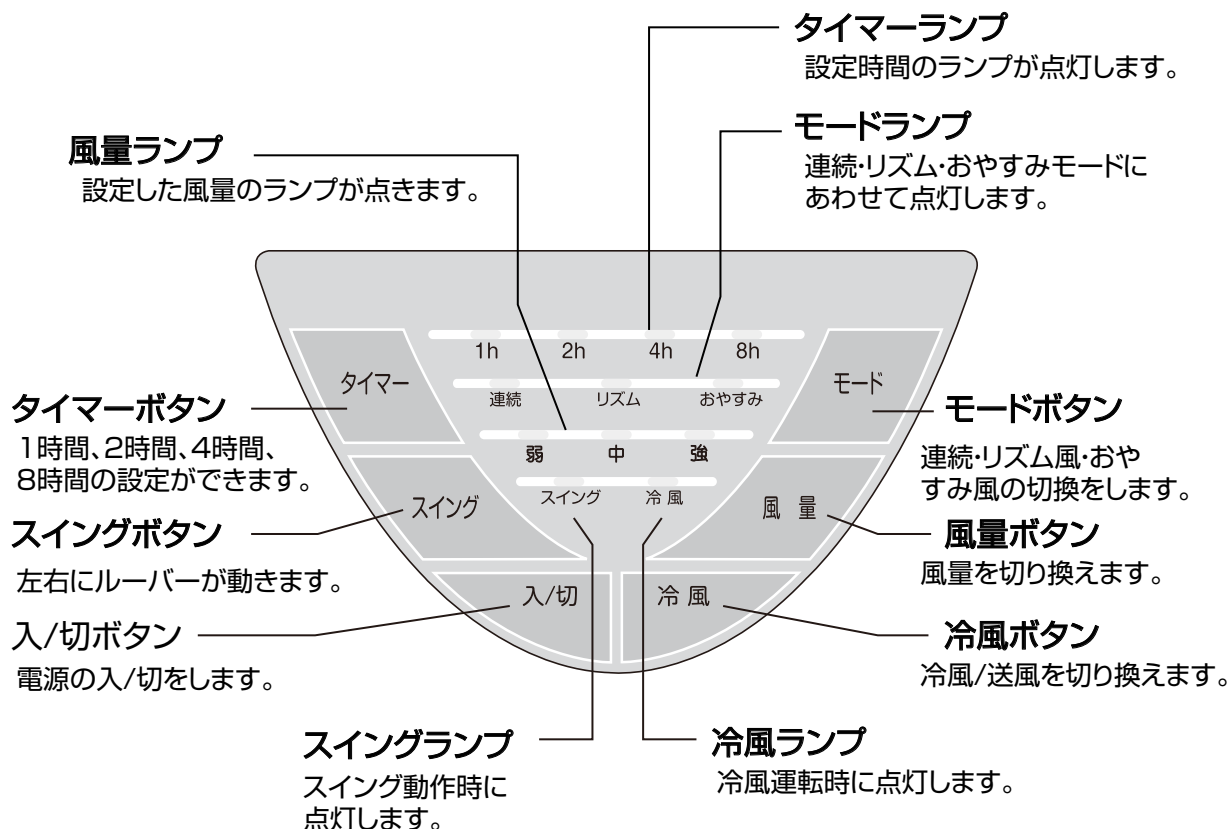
タイマーランプ
設定時間のランプが点灯します。

風量ランプ
設定した風量のランプが点きます。

モードランプ
連続･リズム･おやすみモードにあわせて点灯します。

1h 2h 4h 8h

連続 リズム おやすみ

弱 中 強

スイング 冷風

タイマー

モード

スイング

風 量

入/切

冷 風

タイマーボタン
1時間、2時間、4時間、8時間の設定ができます。

モードボタン
連続･リズム風･おやすみ風の切換をします。

スイングボタン
左右にルーバーが動きます。

風量ボタン
風量を切り換えます。

入/切ボタン
電源の入/切をします。

冷風ボタン
冷風/送風を切り換えます。

スイングランプ
スイング動作時に点灯します。

冷風ランプ
冷風運転時に点灯します。